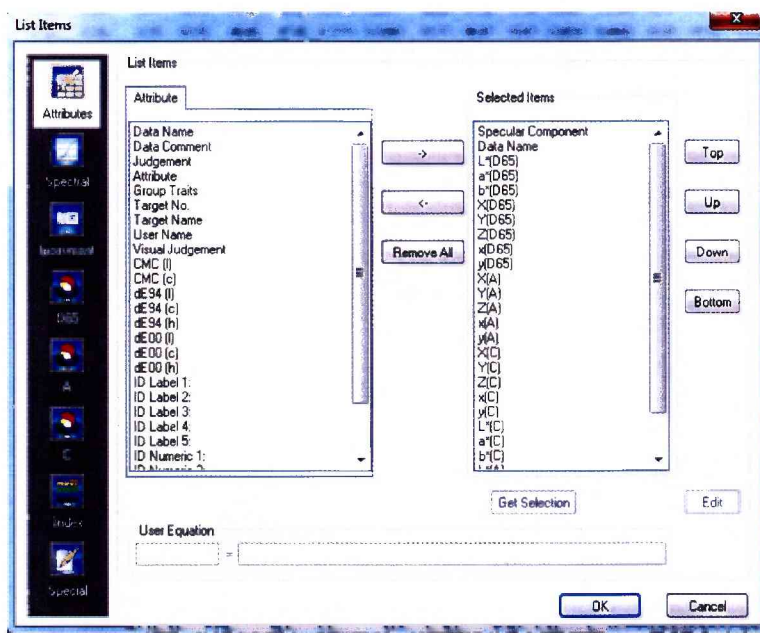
List Items

Attributes

Spectral

Instrument

D65

A

C

Index

Special

List Items

Attribute

Data Name
Data Comment
Judgement
Attribute
Group Traits
Target No.
Target Name
User Name
Visual Judgement
CMC (l)
CMC (c)
dE94 (l)
dE94 (c)
dE94 (h)
dE00 (l)
dE00 (c)
dE00 (h)
ID Label 1:
ID Label 2:
ID Label 3:
ID Label 4:
ID Label 5:
ID Numeric 1:
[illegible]

->

<-

Remove All

Selected Items

Specular Component
Data Name
L*(D65)
a*(D65)
b*(D65)
X(D65)
Y(D65)
Z(D65)
x(D65)
y(D65)
X(A)
Y(A)
Z(A)
x(A)
y(A)
X(C)
Y(C)
Z(C)
x(C)
y(C)
L*(C)
a*(C)
b*(C)
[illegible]

Top

Up

Down

Bottom

Get Selection

Edit

User Equation

=

OK

Cancel